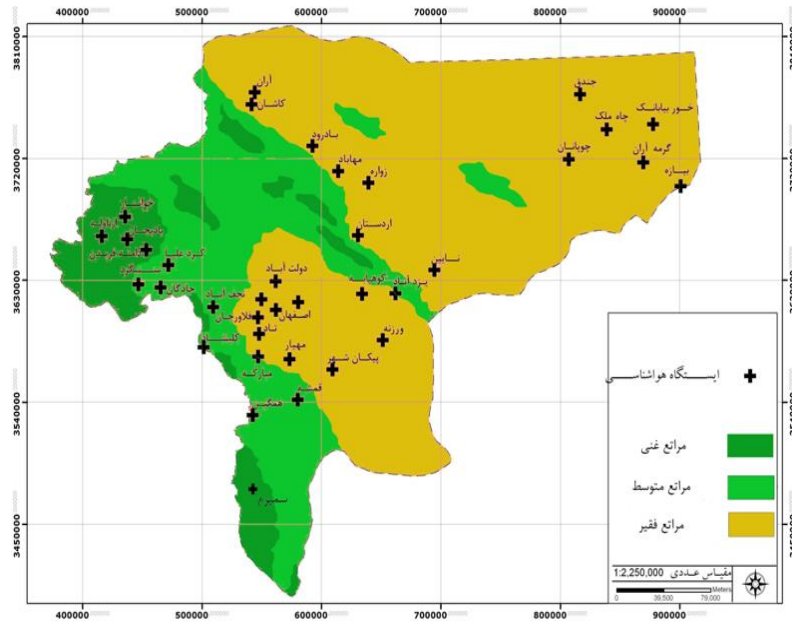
400000
500000
600000
700000
800000
900000

3810000
3720000
3630000
3540000
3450000

آران
کاشان
سادرود
مهاباد
زواره
اردستان
نایین
جندق
خور بیابانک
چاه ملک
چوپانان
گرمه
آران
بیاضه
خوانسار
داران
چادگان
فریدون شهر
کوهرنگ
بوئین
دولت آباد
نجف آباد
اصفهان
فلاورجان
کوهپایه
یزدآباد
ورزنه
پیکان شهر
مهیار
شاه
کبوتر
مبارکه
قمیشه
همگین
سمیرم

ایستگاه هواشناسی
مراتع غنی
مراتع متوسط
مراتع فقیر

مقیاس عددی 1:2,250,000
0 39,500 79,000
Meters